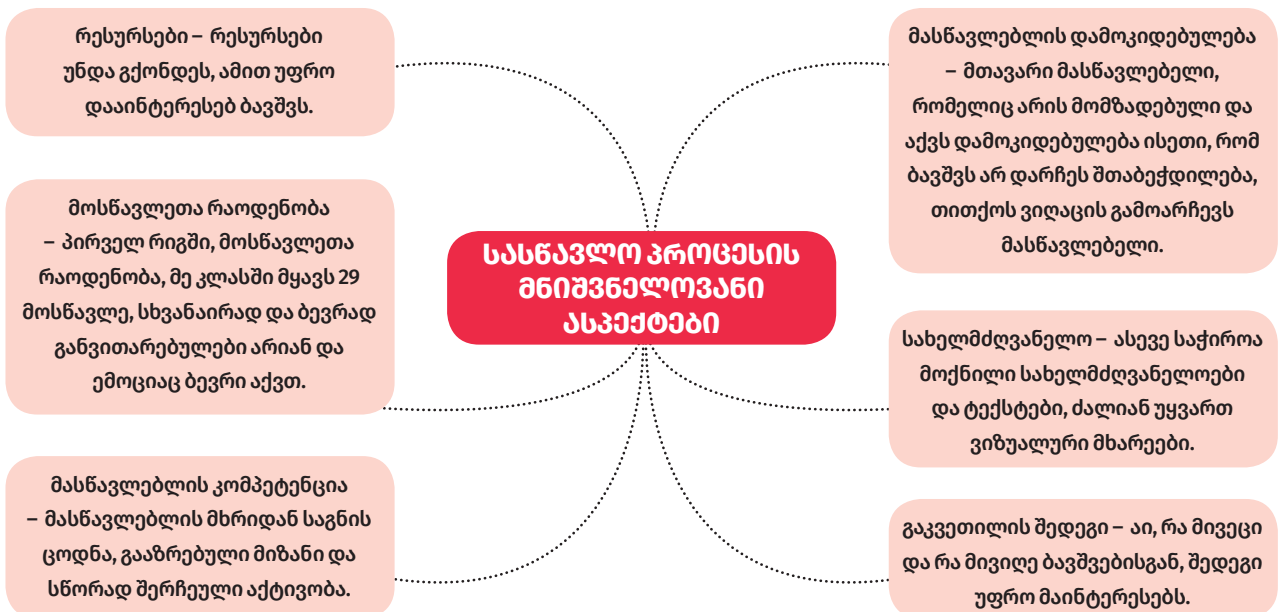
სასწავლო პროცესის მნიშვნელოვანი ასპექტები

რესურსები – რესურსები უნდა გქონდეს, ამით უფრო დააინტერესებ ბავშვს.

მოსწავლეთა რაოდენობა – პირველ რიგში, მოსწავლეთა რაოდენობა, მე კლასში მყავს 29 მოსწავლე, სხვანაირად და ბევრად განვითარებულები არიან და ემოციაც ბევრი აქვთ.

მასწავლებლის კომპეტენცია – მასწავლებლის მხრიდან საგნის ცოდნა, გააზრებული მიზანი და სწორად შერჩეული აქტივობა.

მასწავლებლის დამოკიდებულება – მთავარი მასწავლებელი, რომელიც არის მომზადებული და აქვს დამოკიდებულება ისეთი, რომ ბავშვს არ დარჩეს შთაბეჭდილება, თითქოს ვიღაცის გამოარჩევს მასწავლებელი.

სახელმძღვანელო – ასევე საჭიროა მოქნილი სახელმძღვანელოები და ტექსტები, ძალიან უყვართ ვიზუალური მხარეები.

გაკვეთილის შედეგი – აი, რა მივეცი და რა მივიღე ბავშვებისგან, შედეგი უფრო მაინტერესებს.